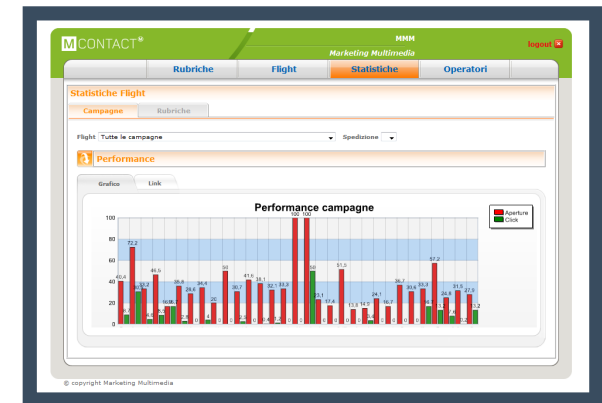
MCONTACT®

MMM
Marketing Multimedia

logout

Rubriche | Flight | Statistiche | Operatori

Statistiche Flight

Campagne | Rubriche

Flight Tutte le campagne

Spedizione

Performance

Grafico | Link

Performance campagne

Aperture
Click

100
80
60
40
20
0

40,4
72,2
33,2
46,5
35,8
24,6
34,4
20
50
30,7
41,5
38,1
32,1
33,3
100
100
50
23,1
17,4
51,5
13,9
14,2
24,1
16,7
36,7
30,6
33,3
57,2
24,8
31,5
27,5

© copyright Marketing Multimedia